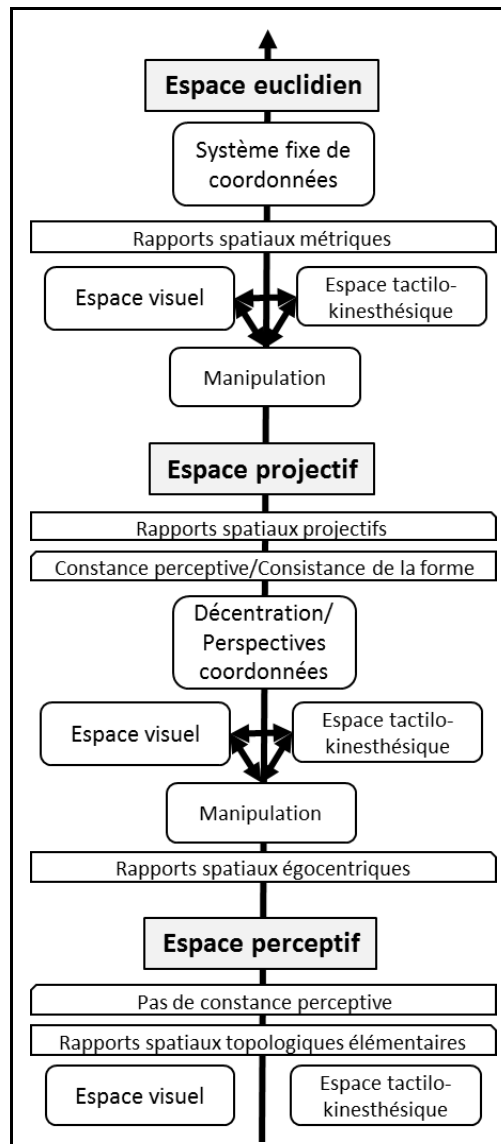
Espace euclidien

Système fixe de coordonnées

Rapports spatiaux métriques

Espace visuel

Espace tactilo-kinesthésique

Manipulation

Espace projectif

Rapports spatiaux projectifs

Constance perceptive/Consistance de la forme

Décentration/ Perspectives coordonnées

Espace visuel

Espace tactilo-kinesthésique

Manipulation

Rapports spatiaux égocentriques

Espace perceptif

Pas de constance perceptive

Rapports spatiaux topologiques élémentaires

Espace visuel

Espace tactilo-kinesthésique